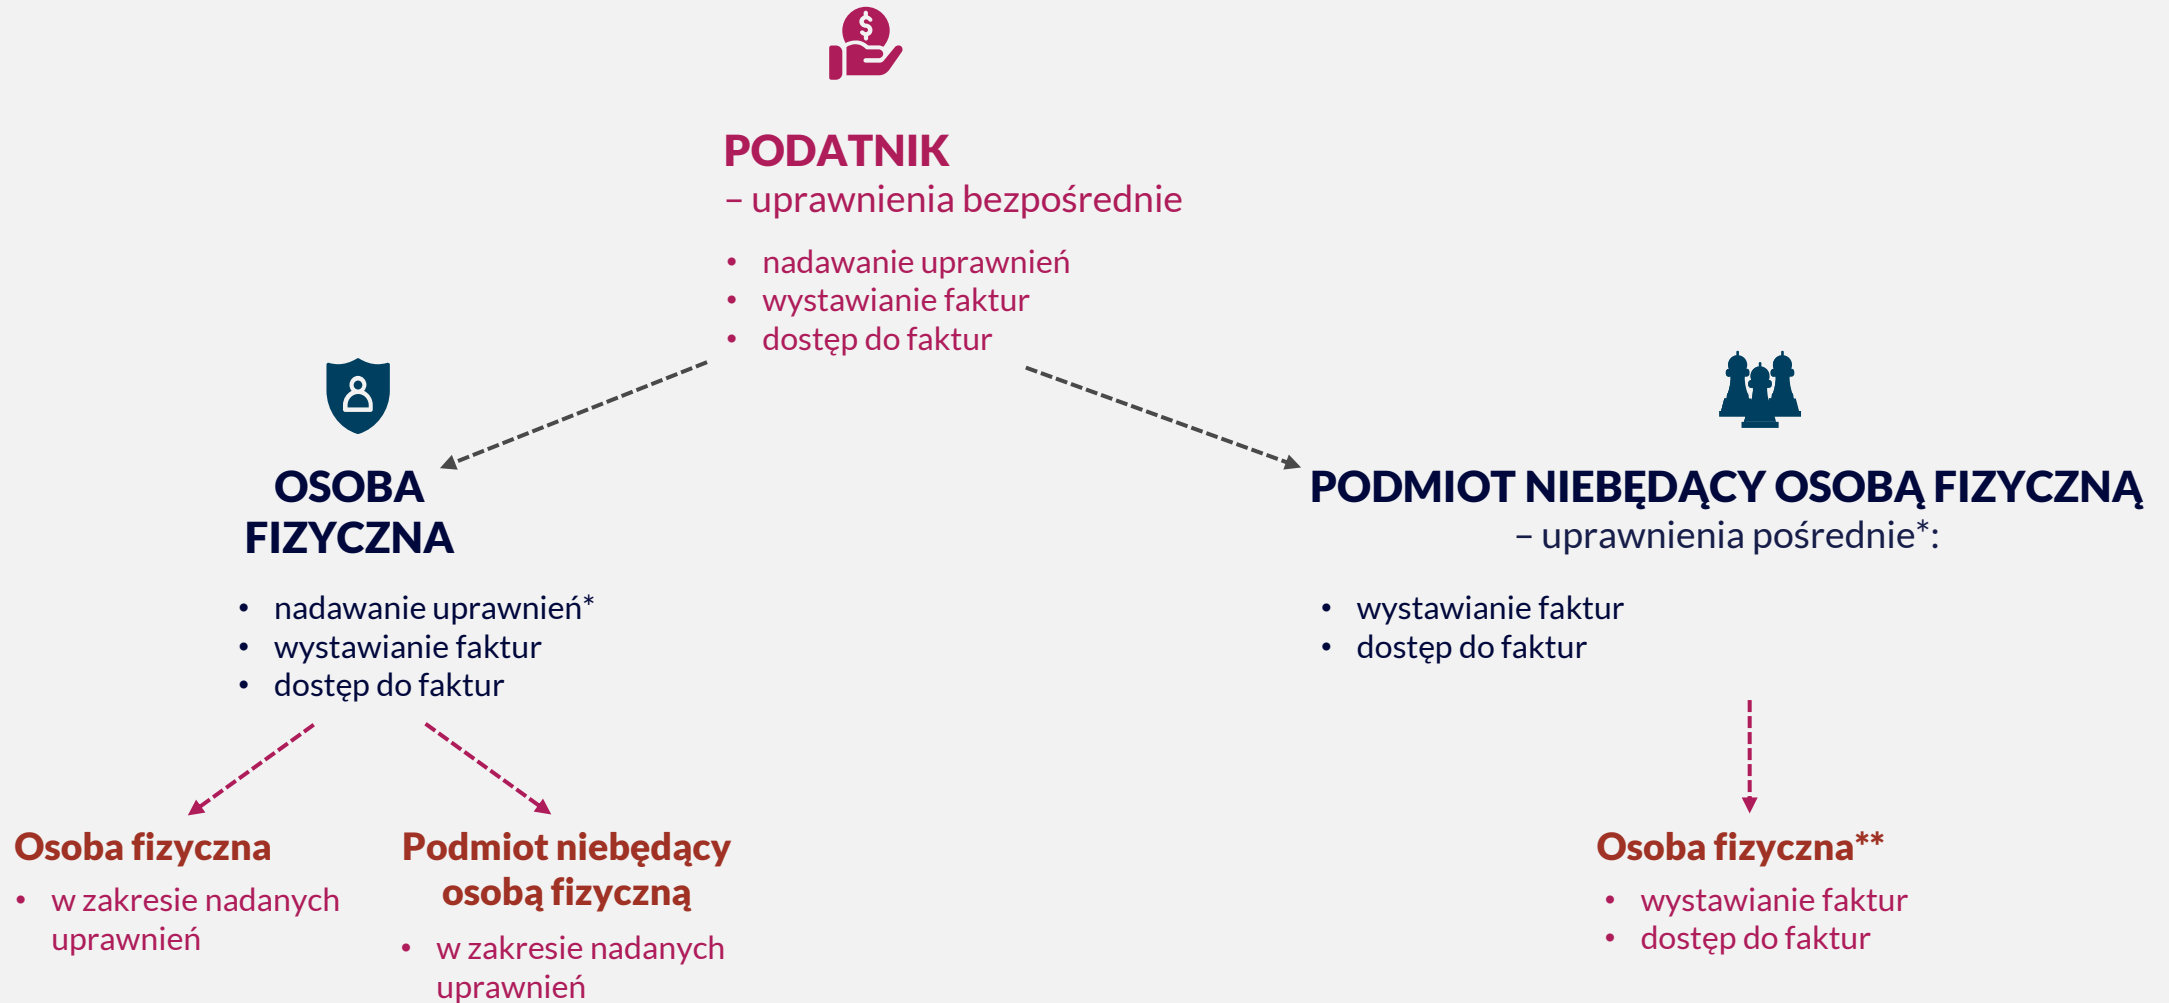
PODATNIK
– uprawnienia bezpośrednie

- nadawanie uprawnień
- wystawianie faktur
- dostęp do faktur

OSOBA FIZYCZNA

- nadawanie uprawnień*
- wystawianie faktur
- dostęp do faktur

PODMIOT NIEBĘDĄCY OSOBĄ FIZYCZNĄ
– uprawnienia pośrednie*:

- wystawianie faktur
- dostęp do faktur

Osoba fizyczna

- w zakresie nadanych uprawnień

Podmiot niebędący osobą fizyczną

- w zakresie nadanych uprawnień

Osoba fizyczna**

- wystawianie faktur
- dostęp do faktur